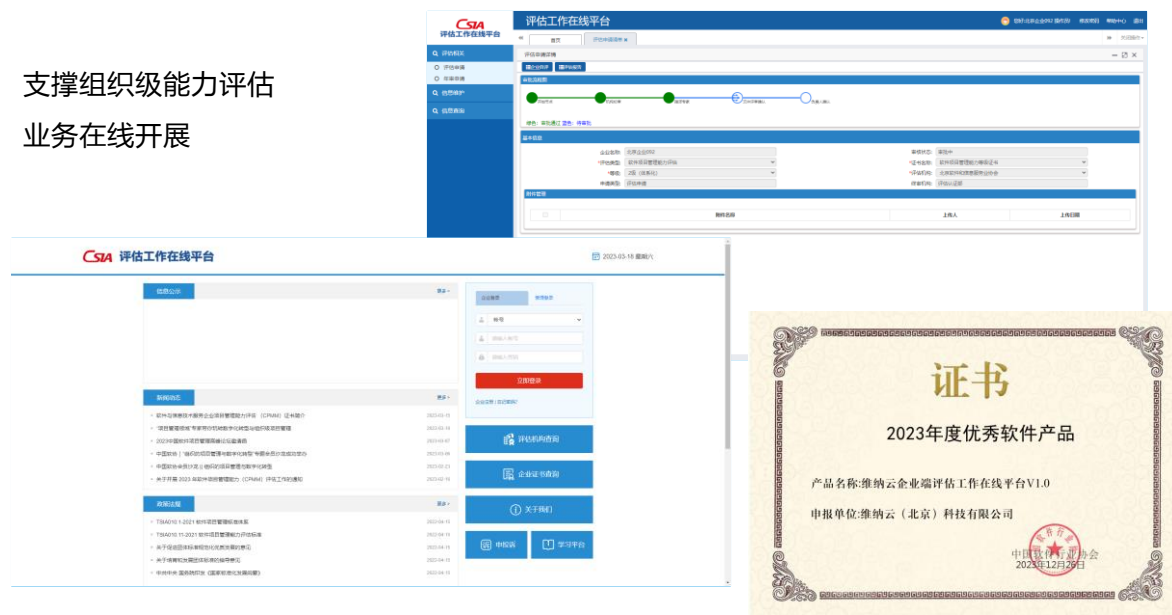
支撑组织级能力评估

业务在线开展

CSIA 评估工作在线平台

评估工作在线平台

评估相关
评估申请
年审申请
信息维护
信息查询

首页
评估申请详情

评估申请详情

审批流程图

基本信息

企业名称
评估类型
等级
申请类型

审核状态
证书类型
评估机构
项目类型

附件管理

附件名称
上传人
上传日期

CSIA 评估工作在线平台

2023-03-18 星期六

信息公示
更多

新闻动态
更多

2023年度优秀软件产品

政策法规
更多

企业登录
管理登录

账号
请输入账号
请输入密码
立即登录

评估机构查询
企业证书查询
关于我们
申报窗
学习平台

证书

2023年度优秀软件产品

产品名称:维纳云企业端评估工作在线平台V1.0

申报单位:维纳云（北京）科技有限公司

中国软件行业协会
2023年12月26日